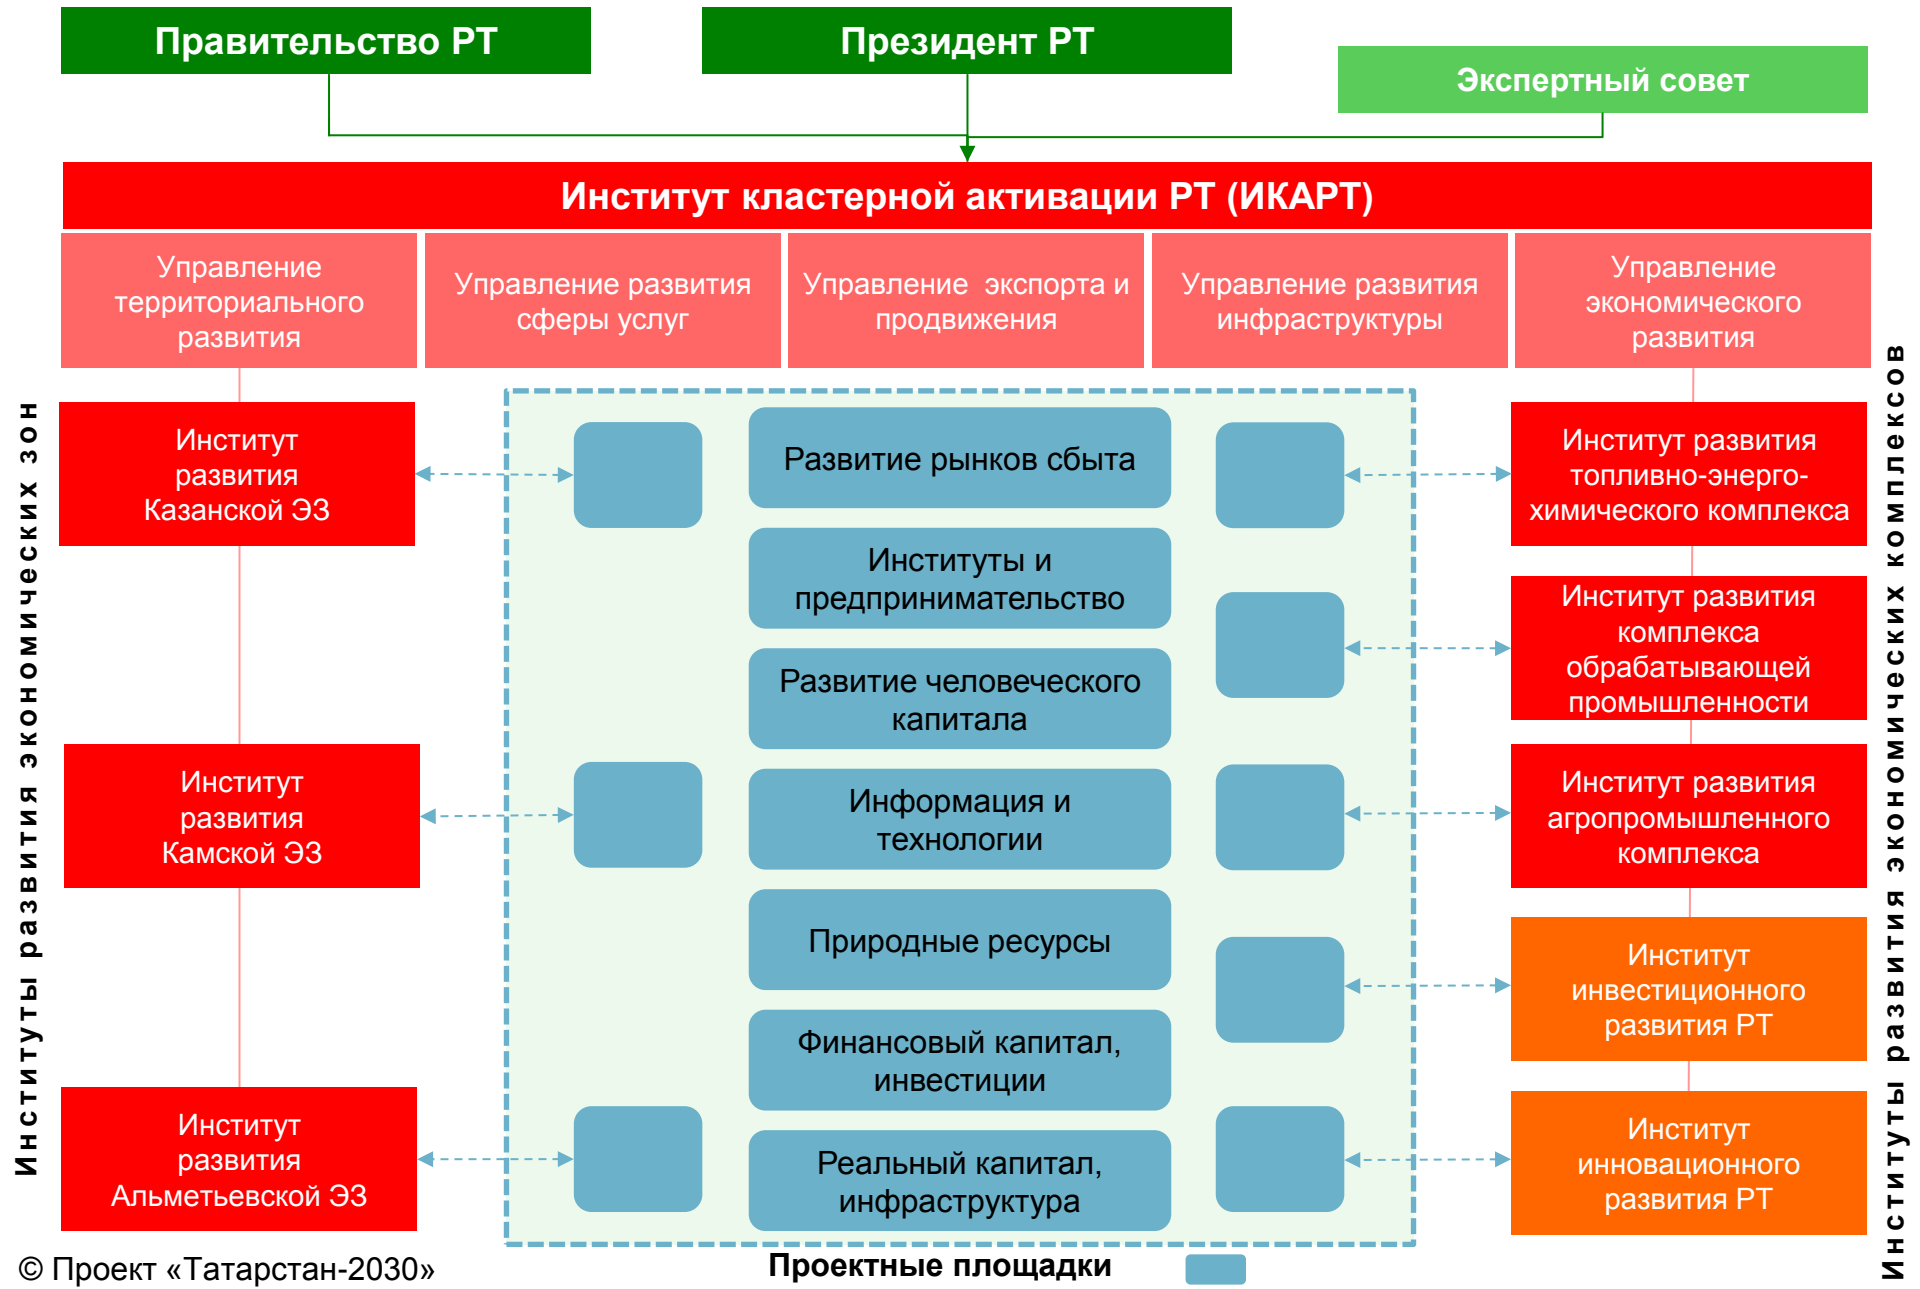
Правительство РТ

Президент РТ

Экспертный совет

Институт кластерной активации РТ (ИКАРТ)

Управление территориального развития

Управление развития сферы услуг

Управление экспорта и продвижения

Управление развития инфраструктуры

Управление экономического развития

Институты развития экономических зон

Институт развития Казанской ЭЗ

Институт развития Камской ЭЗ

Институт развития Альметьевской ЭЗ

Развитие рынков сбыта

Институты и предпринимательство

Развитие человеческого капитала

Информация и технологии

Природные ресурсы

Финансовый капитал, инвестиции

Реальный капитал, инфраструктура

Институт развития топливно-энерго-химического комплекса

Институт развития комплекса обрабатывающей промышленности

Институт развития агропромышленного комплекса

Институт инвестиционного развития РТ

Институт инновационного развития РТ

Институты развития экономических комплексов

© Проект «Татарстан-2030»

Проектные площадки